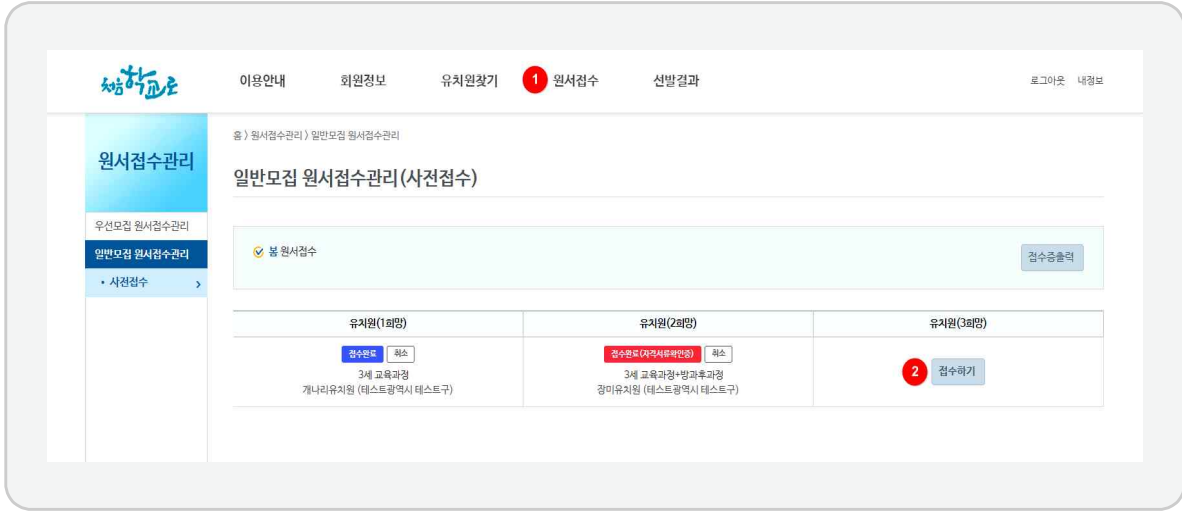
처음학교로

이용안내 회원정보 유치원찾기 1 원서접수 선발결과

로그아웃 내정보

원서접수관리

우선모집 원서접수관리

일반모집 원서접수관리

• 사전접수 >

홈 > 원서접수관리 > 일반모집 원서접수관리

일반모집 원서접수관리(사전접수)

봄 원서접수

접수증출력

| 유치원(1희망) | 유치원(2희망) | 유치원(3희망) |
|---|---|---|
| 접수완료 취소<br>3세 교육과정<br>개나리유치원 (테스트광역시 테스트구) | 접수완료(자격서류확인중) 취소<br>3세 교육과정+방과후과정<br>장미유치원 (테스트광역시 테스트구) | 2 접수하기 |